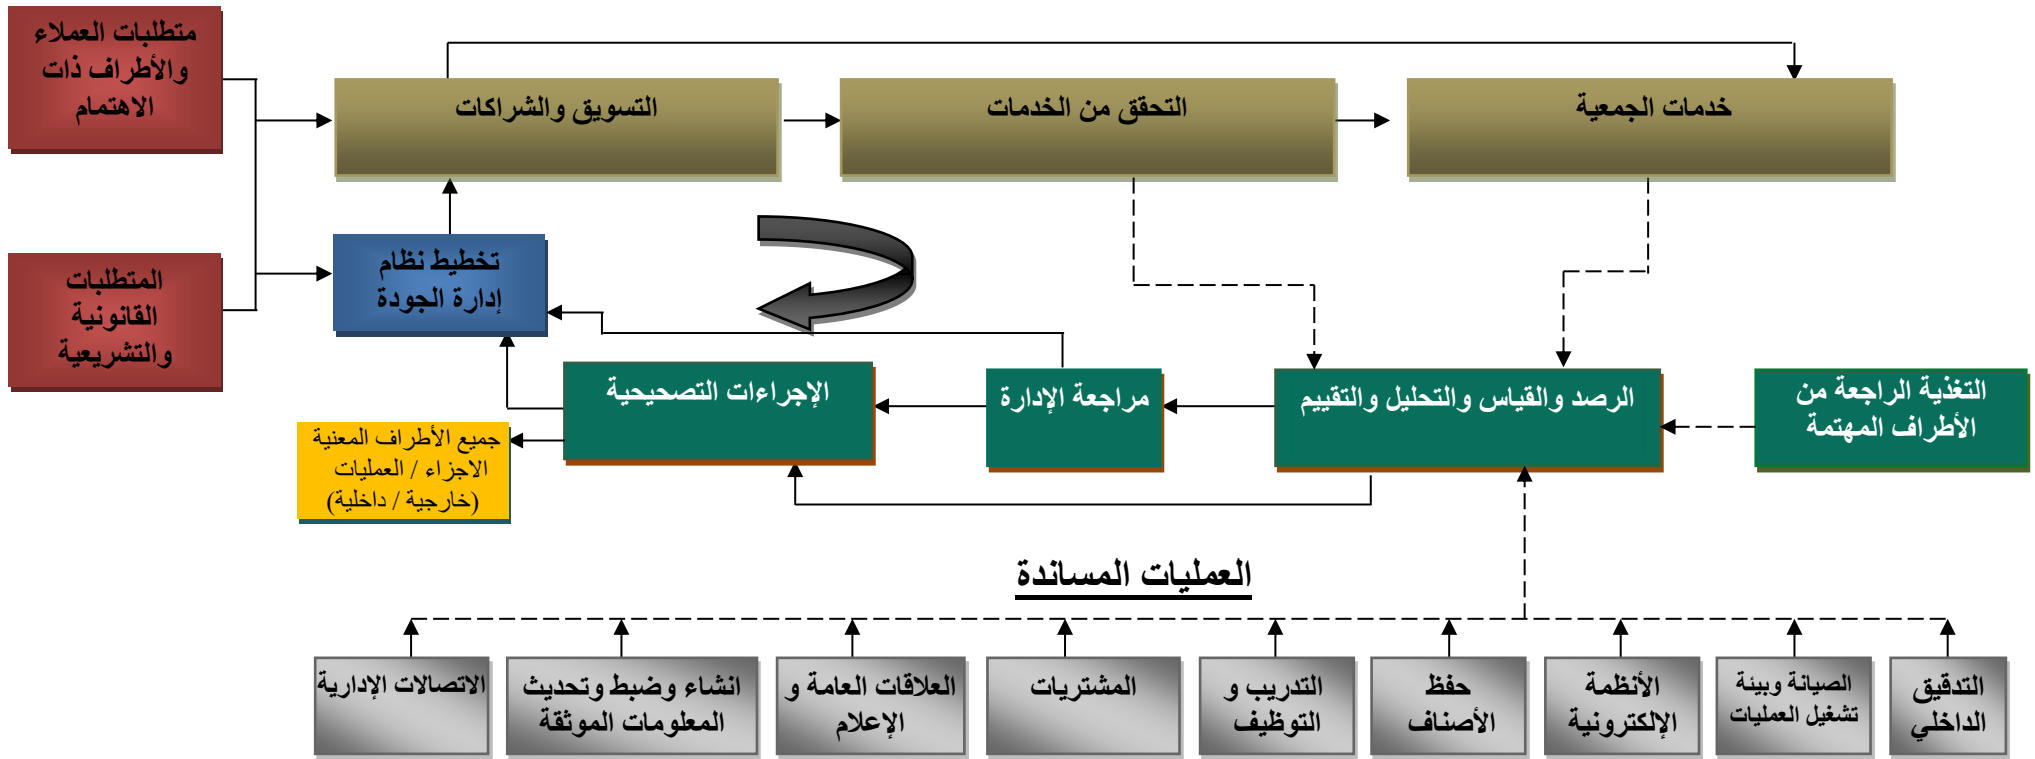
متطلبات العملاء والأطراف ذات الاهتمام

المتطلبات القانونية والتشريعية

التسويق والشراكات

التحقق من الخدمات

خدمات الجمعية

تخطيط نظام إدارة الجودة

الإجراءات التصحيحية

مراجعة الإدارة

الرصد والقياس والتحليل والتقييم

التغذية الراجعة من الأطراف المهتمة

جميع الأطراف المعنية الاجزاء / العمليات (خارجية / داخلية)

العمليات المساندة

الاتصالات الإدارية

انشاء وضبط وتحديث المعلومات الموثقة

العلاقات العامة و الإعلام

المشتريات

التدريب و التوظيف

حفظ الأصناف

الأنظمة الإلكترونية

الصيانة وبيئة تشغيل العمليات

التدقيق الداخلي